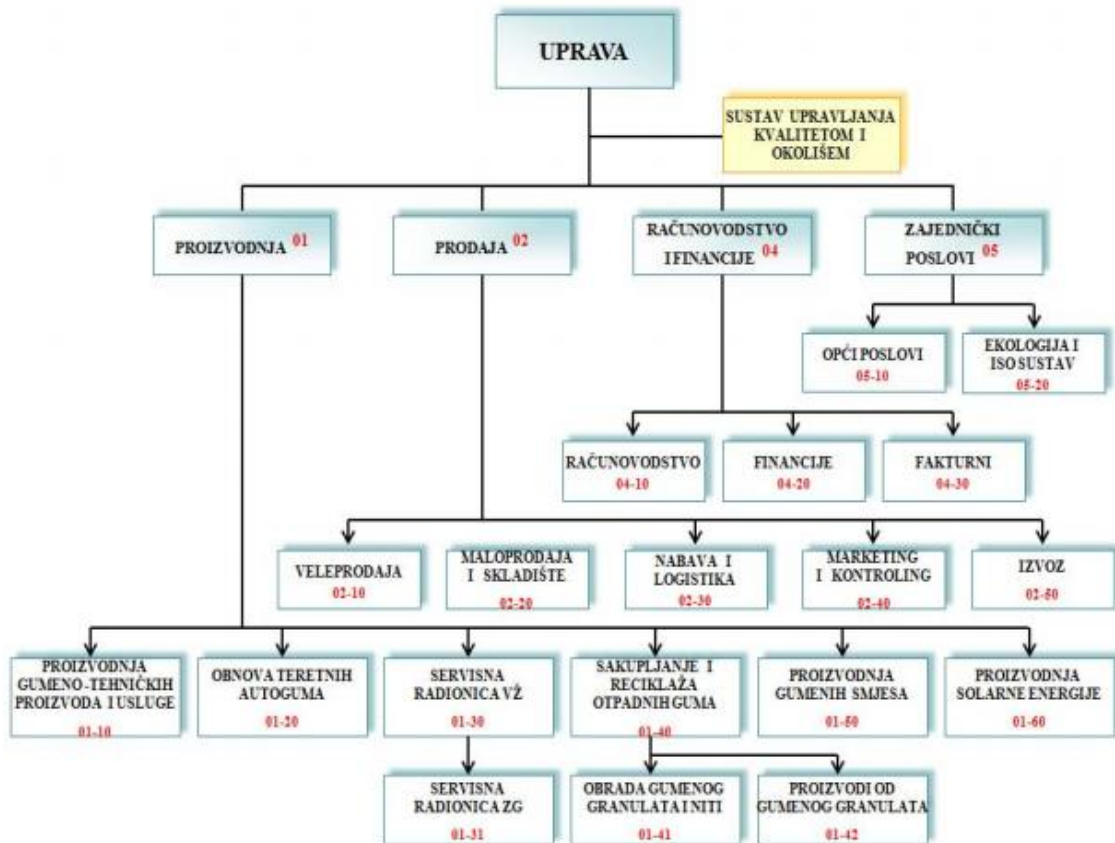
UPRAVA

SUSTAV UPRAVLJANJA KVALITETOM I OKOLIŠEM

PROIZVODNJA 01

PRODAJA 02

RAČUNOVODSTVO I FINANCIJE 04

ZAJEDNIČKI POSLOVI 05

OPĆI POSLOVI 05-10

EKOLOGIJA I ISO SUSTAV 05-20

RAČUNOVODSTVO 04-10

FINANCIJE 04-20

FAKTURNI 04-30

VELEPRODAJA 02-10

MALOPRODAJA I SKLADIŠTE 02-20

NABAVA I LOGISTIKA 02-30

MARKETING I KONTROLING 02-40

IZVOZ 02-50

PROIZVODNJA GUMENO-TEHNIČKIH PROIZVODA I USLUGE 01-10

OBNOVA TERETNIH AUTOGUMA 01-20

SERVISNA RADIONICA VŽ 01-30

SAKUPLJANJE I RECIKLAŽA OTPADNIH GUMA 01-40

PROIZVODNJA GUMENIH SMJESA 01-50

PROIZVODNJA SOLARNE ENERGIJE 01-60

SERVISNA RADIONICA ZG 01-31

OBRADA GUMENOG GRANULATA I NITI 01-41

PROIZVODI OD GUMENOG GRANULATA 01-42